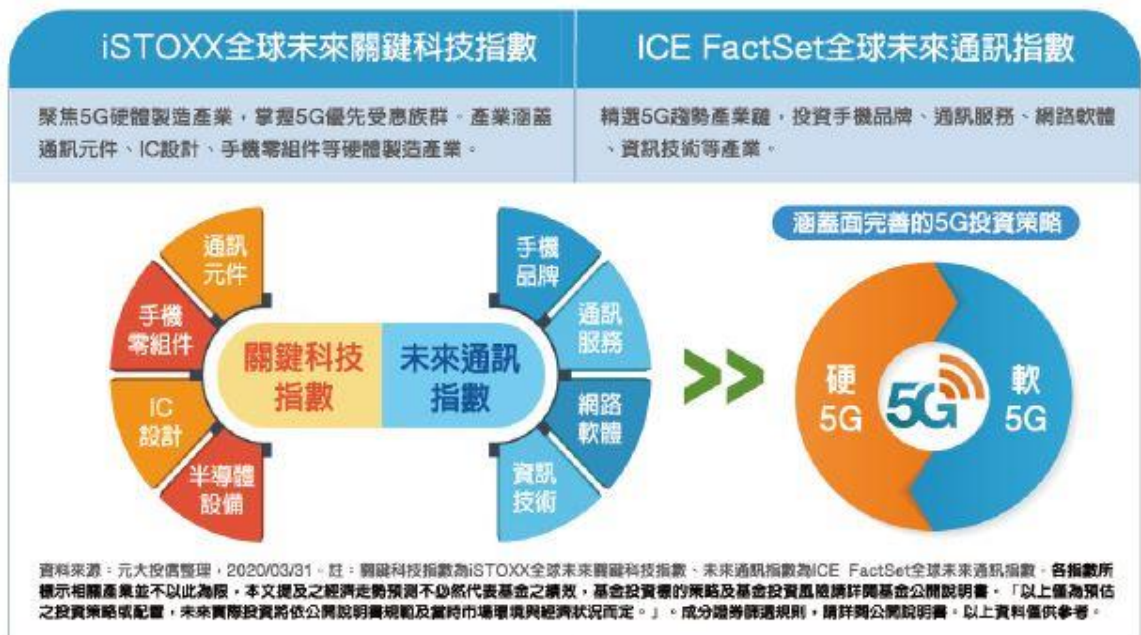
iSTOXX全球未來關鍵科技指數

ICE FactSet全球未來通訊指數

聚焦5G硬體製造產業，掌握5G優先受惠族群。產業涵蓋通訊元件、IC設計、手機零組件等硬體製造產業。

精選5G趨勢產業鏈，投資手機品牌、通訊服務、網路軟體、資訊技術等產業。

通訊元件

手機零組件

IC設計

半導體設備

關鍵科技指數

未來通訊指數

手機品牌

通訊服務

網路軟體

資訊技術

涵蓋面完善的5G投資策略

硬5G

5G

軟5G

資料來源：元大投信整理，2020/03/31。註：關鍵科技指數為iSTOXX全球未來關鍵科技指數、未來通訊指數為ICE FactSet全球未來通訊指數。各指數所標示相關產業並不以此為限，本文提及之經濟走勢預測不必然代表基金之績效，基金投資標的策略及基金投資風險請詳閱基金公開說明書。「以上僅為預估之投資策略或配置，未來實際投資將依公開說明書規範及當時市場環境與經濟狀況而定。」。成分證券篩選規則，請詳閱公開說明書。以上資料僅供參考。